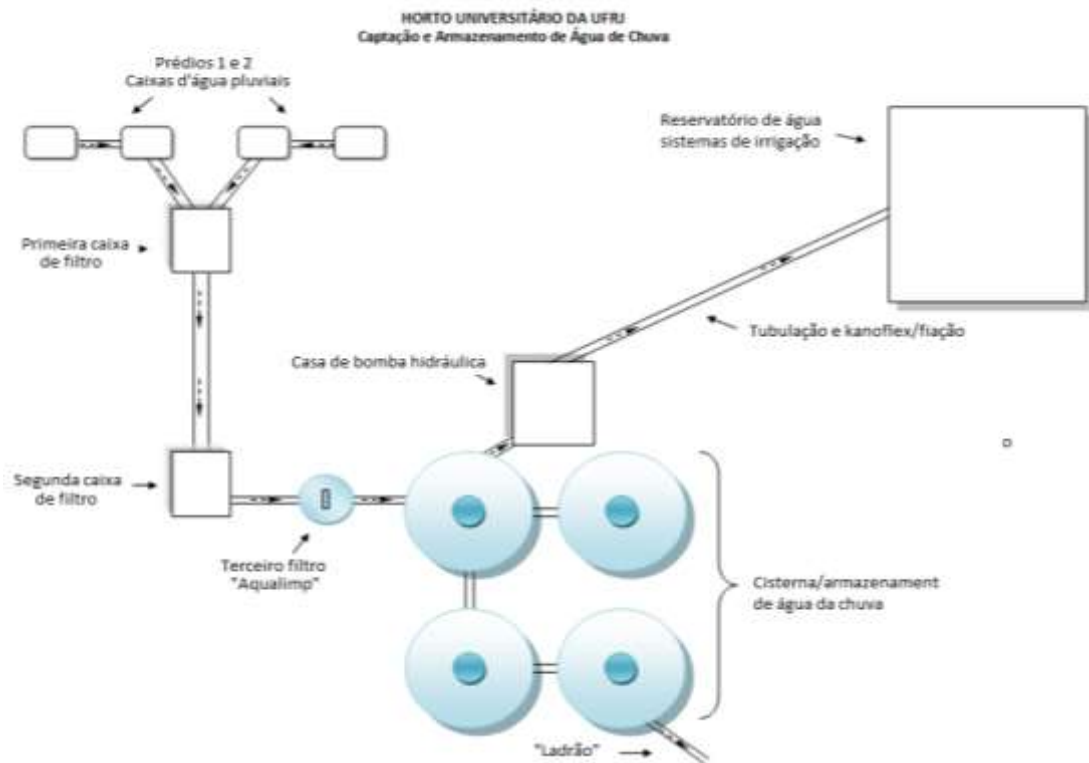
HORTO UNIVERSITÁRIO DA UFRJ
Captação e Armazenamento de Água de Chuva

Prédios 1 e 2
Caixas d'água pluviais

Reservatório de água
sistemas de irrigação

Primeira caixa
de filtro

Tubulação e kanoflex/fiação

Casa de bomba hidráulica

Segunda caixa
de filtro

Terceiro filtro
"Aqualimp"

Cisterna/armazenament
de água da chuva

"Ladrão"